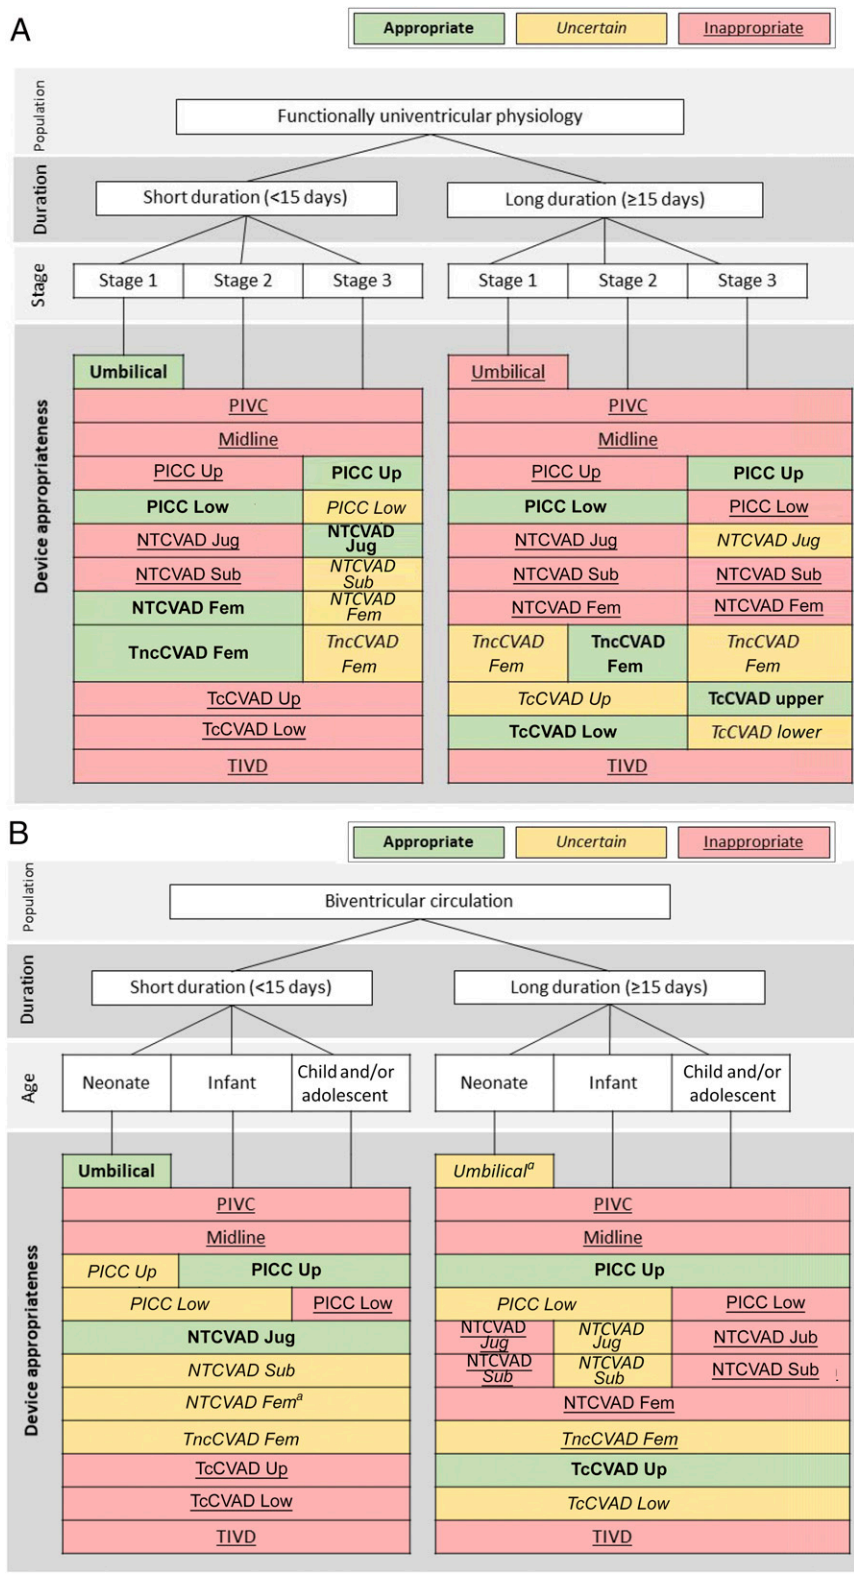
A

Appropriate | Uncertain | Inappropriate

Population
Functionally univentricular physiology

Duration
Short duration (<15 days)
Long duration (≥15 days)

Stage
Stage 1 Stage 2 Stage 3
Stage 1 Stage 2 Stage 3

Device appropriateness
Umbilical
PIVC
Midline
PICC Up
PICC Up
PICC Low
PICC Low
NTCVAD Jug
NTCVAD Jug
NTCVAD Sub
NTCVAD Sub
NTCVAD Fem
NTCVAD Fem
TncCVAD Fem
TncCVAD Fem
TcCVAD Up
TcCVAD Low
TIVD

Umbilical
PIVC
Midline
PICC Up
PICC Up
PICC Low
PICC Low
NTCVAD Jug
NTCVAD Jug
NTCVAD Sub
NTCVAD Sub
NTCVAD Fem
NTCVAD Fem
TncCVAD Fem
TncCVAD Fem
TncCVAD Fem
TcCVAD Up
TcCVAD upper
TcCVAD Low
TcCVAD lower
TIVD

B

Appropriate | Uncertain | Inappropriate

Population
Biventricular circulation

Duration
Short duration (<15 days)
Long duration (≥15 days)

Age
Neonate Infant Child and/or adolescent
Neonate Infant Child and/or adolescent

Device appropriateness
Umbilical
PIVC
Midline
PICC Up
PICC Up
PICC Low
PICC Low
NTCVAD Jug
NTCVAD Sub
NTCVAD Fem$^a$
TncCVAD Fem
TcCVAD Up
TcCVAD Low
TIVD

Umbilical$^a$
PIVC
Midline
PICC Up
PICC Low
PICC Low
NTCVAD Jug
NTCVAD Jug
NTCVAD Jub
NTCVAD Sub
NTCVAD Sub
NTCVAD Sub
NTCVAD Fem
TncCVAD Fem
TcCVAD Up
TcCVAD Low
TIVD